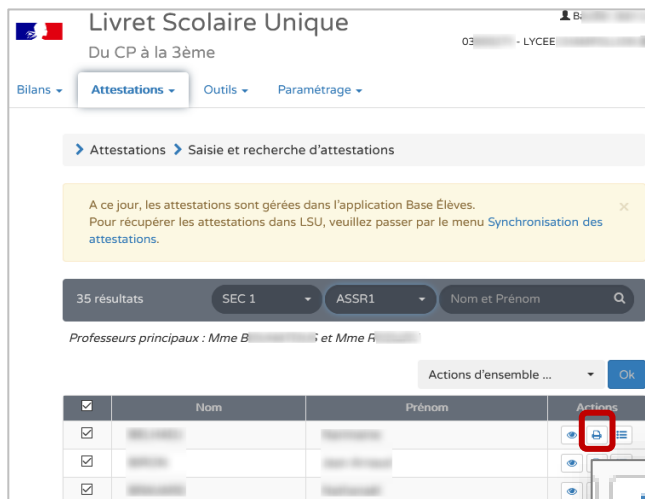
Livret Scolaire Unique
Du CP à la 3ème

B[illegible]
03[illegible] - LYCEE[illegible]

Bilans ▾ Attestations ▾ Outils ▾ Paramétrage ▾

› Attestations › Saisie et recherche d'attestations

A ce jour, les attestations sont gérées dans l'application Base Élèves.
Pour récupérer les attestations dans LSU, veuillez passer par le menu Synchronisation des attestations.

×

35 résultats SEC 1 ASSR1 Nom et Prénom

Professeurs principaux : Mme B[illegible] et Mme R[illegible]

Actions d'ensemble ... Ok

| ☑ | Nom | Prénom | Actions |
|---|---|---|---|
| ☑ | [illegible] | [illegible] | |
| ☑ | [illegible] | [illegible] | |
| ☑ | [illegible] | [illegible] | |